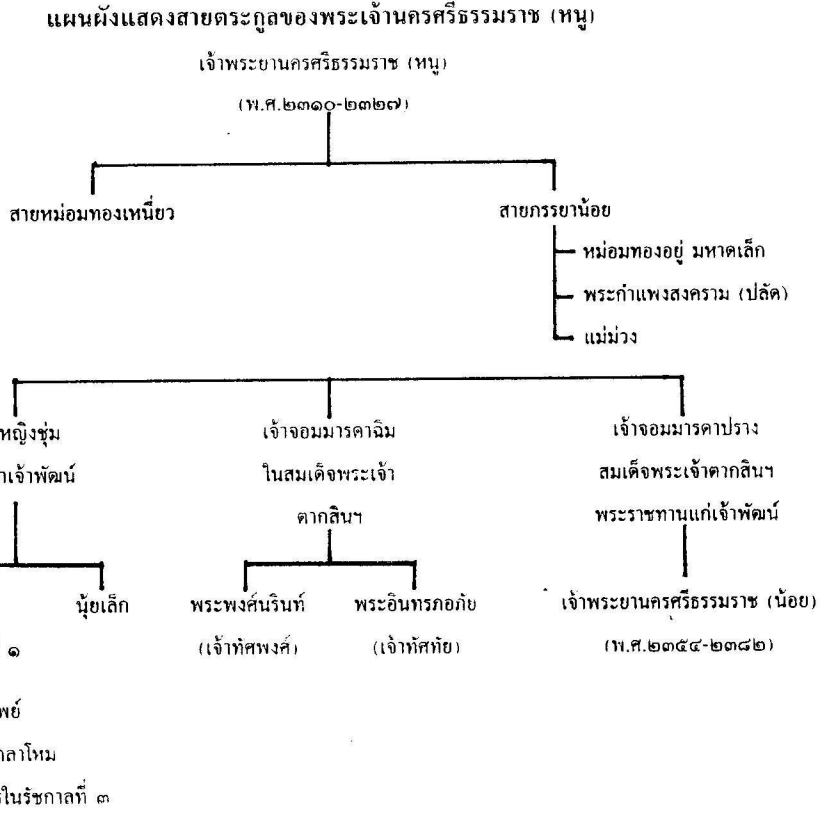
แผนผังแสดงสายตระกูลของพระเจ้านครศรีธรรมราช (หนู)

เจ้าพระยานครศรีธรรมราช (หนู)

(พ.ศ.๒๓๑๐-๒๓๒๗)

สายหม่อมทองเหนี่ยว

สายภรรยาน้อย

หม่อมทองอยู่ มหาดเล็ก

พระกำแพงสงคราม (ปลัด)

แม่ม่วง

หญิงชุ่ม

เจ้าพัฒน์

เจ้าจอมมารดาฉิม ในสมเด็จพระเจ้าตากสินฯ

เจ้าจอมมารดาปราง สมเด็จพระเจ้าตากสินฯ พระราชทานแก่เจ้าพัฒน์

นุ้ยเล็ก

พระพงศ์นรินทร์ (เจ้าทัศพงศ์)

พระอินทรภอภัย (เจ้าทัศทัย)

เจ้าพระยานครศรีธรรมราช (น้อย) (พ.ศ.๒๓๕๔-๒๓๘๒)

๑

พย์

กลาโหม

ในรัชกาลที่ ๓